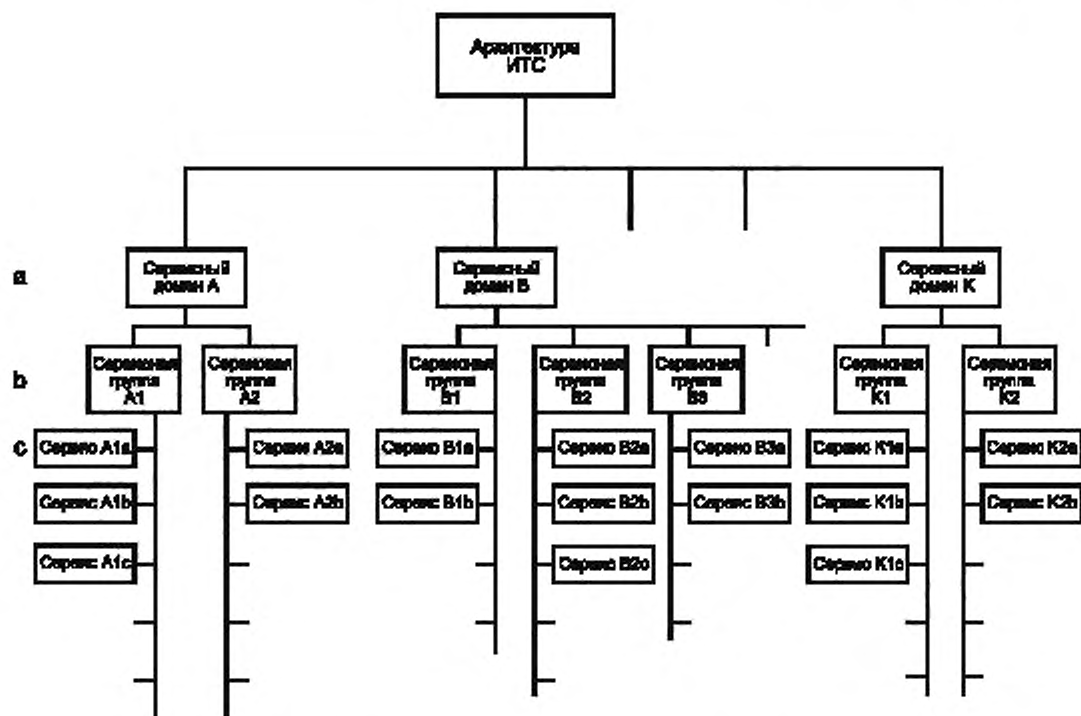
Архитектура ИТС

a

Сервисный домен A

Сервисный домен B

Сервисный домен K

b

Сервисная группа A1

Сервисная группа A2

Сервисная группа B1

Сервисная группа B2

Сервисная группа B3

Сервисная группа K1

Сервисная группа K2

c

Сервис A1a

Сервис A1b

Сервис A1c

Сервис A2a

Сервис A2b

Сервис B1a

Сервис B1b

Сервис B2a

Сервис B2b

Сервис B2c

Сервис B3a

Сервис B3b

Сервис K1a

Сервис K1b

Сервис K1c

Сервис K2a

Сервис K2b